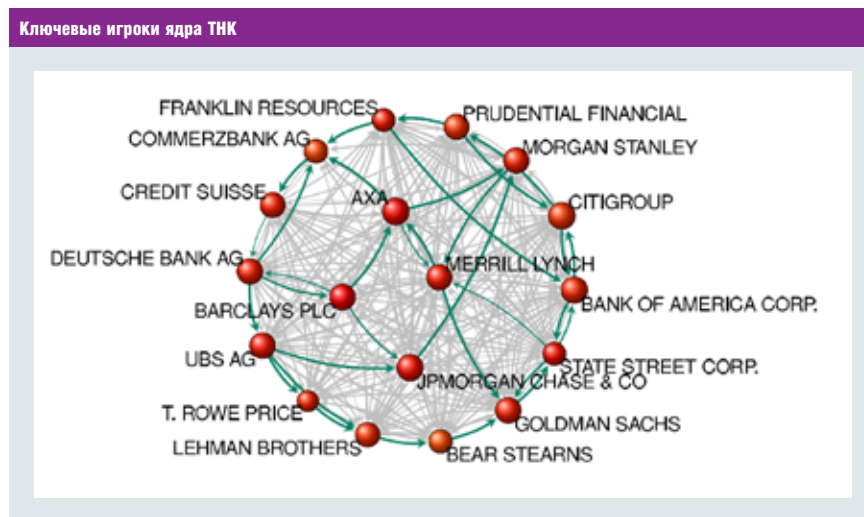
Ключевые игроки ядра ТНК

FRANKLIN RESOURCES
PRUDENTIAL FINANCIAL
COMMERZBANK AG
MORGAN STANLEY
CREDIT SUISSE
AXA
CITIGROUP
DEUTSCHE BANK AG
MERRILL LYNCH
BANK OF AMERICA CORP.
BARCLAYS PLC
UBS AG
STATE STREET CORP.
JPMORGAN CHASE & CO
T. ROWE PRICE
GOLDMAN SACHS
LEHMAN BROTHERS
BEAR STEARNS